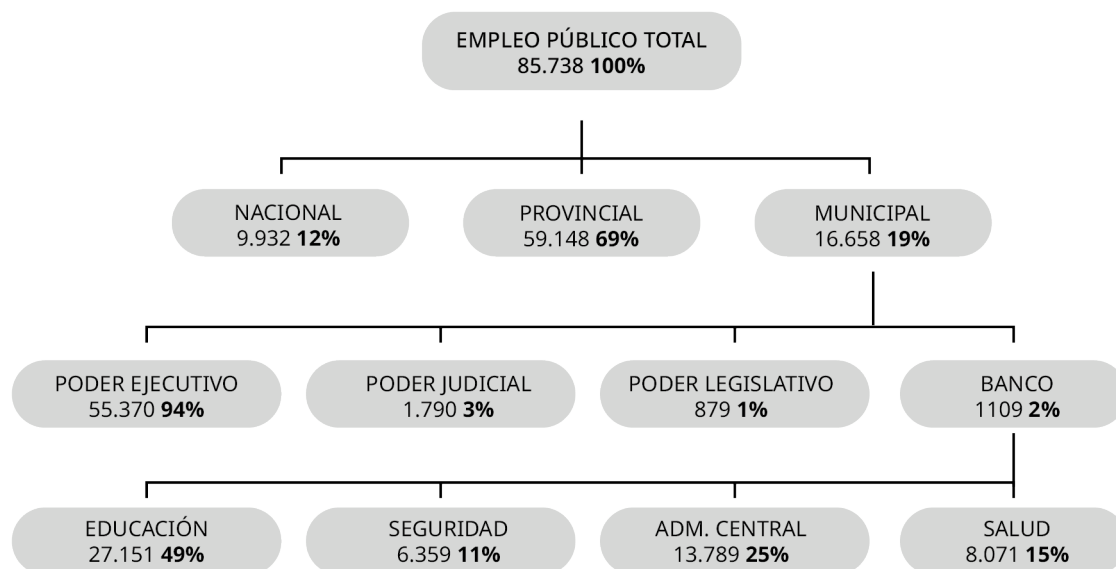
EMPLEO PÚBLICO TOTAL
85.738 **100%**

NACIONAL
9.932 **12%**

PROVINCIAL
59.148 **69%**

MUNICIPAL
16.658 **19%**

PODER EJECUTIVO
55.370 **94%**

PODER JUDICIAL
1.790 **3%**

PODER LEGISLATIVO
879 **1%**

BANCO
1109 **2%**

EDUCACIÓN
27.151 **49%**

SEGURIDAD
6.359 **11%**

ADM. CENTRAL
13.789 **25%**

SALUD
8.071 **15%**